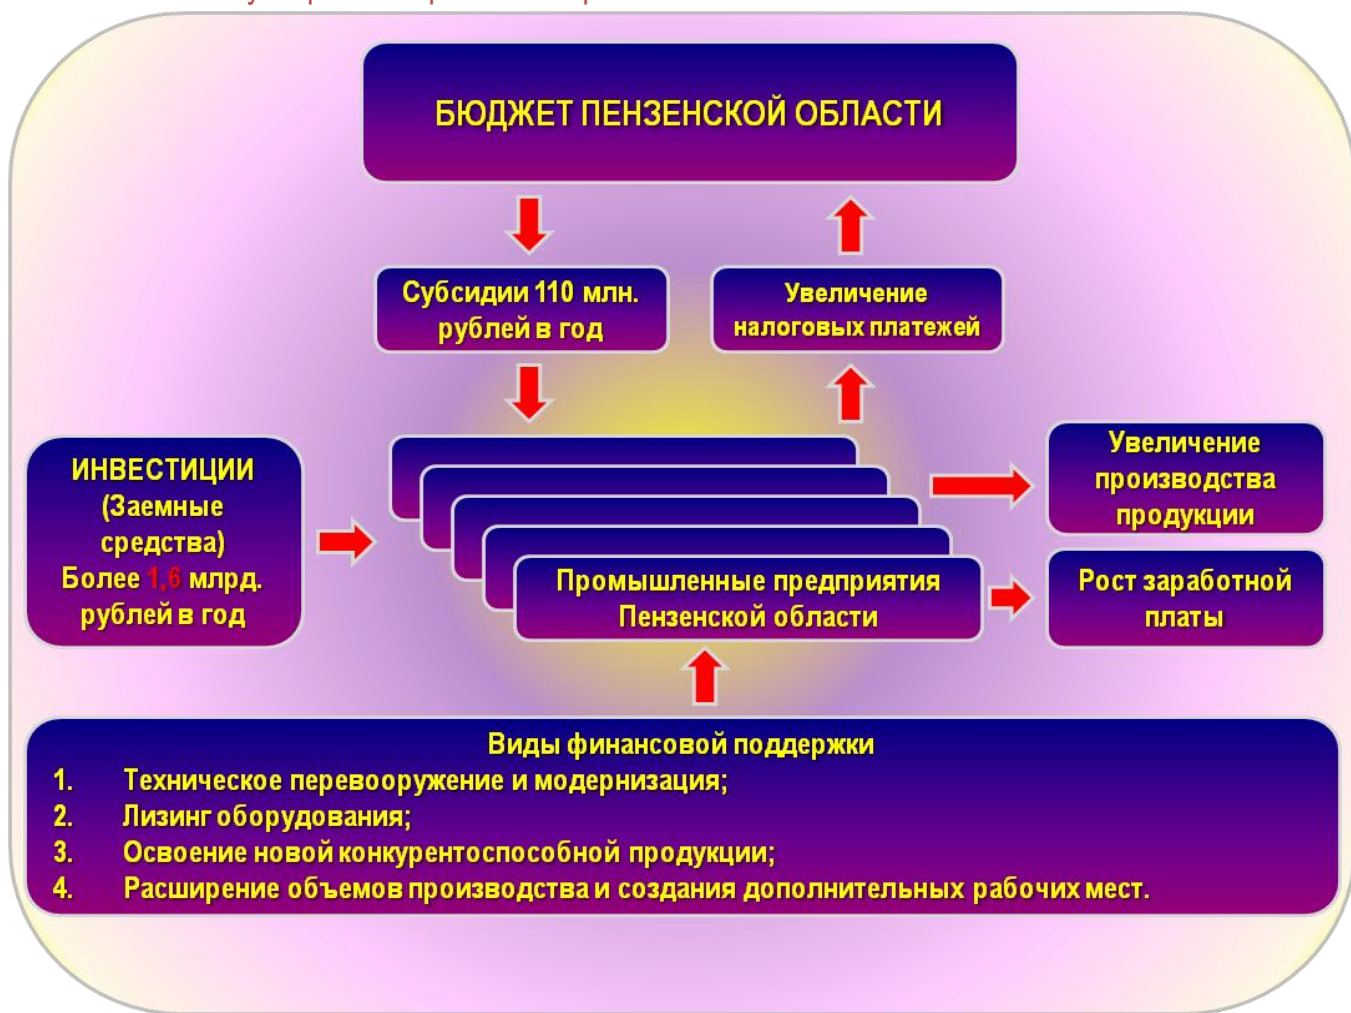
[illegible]

БЮДЖЕТ ПЕНЗЕНСКОЙ ОБЛАСТИ

Субсидии 110 млн. рублей в год

Увеличение налоговых платежей

ИНВЕСТИЦИИ (Заемные средства) Более 1,6 млрд. рублей в год

Промышленные предприятия Пензенской области

Увеличение производства продукции

Рост заработной платы

Виды финансовой поддержки
1. Техническое перевооружение и модернизация;
2. Лизинг оборудования;
3. Освоение новой конкурентоспособной продукции;
4. Расширение объемов производства и создания дополнительных рабочих мест.